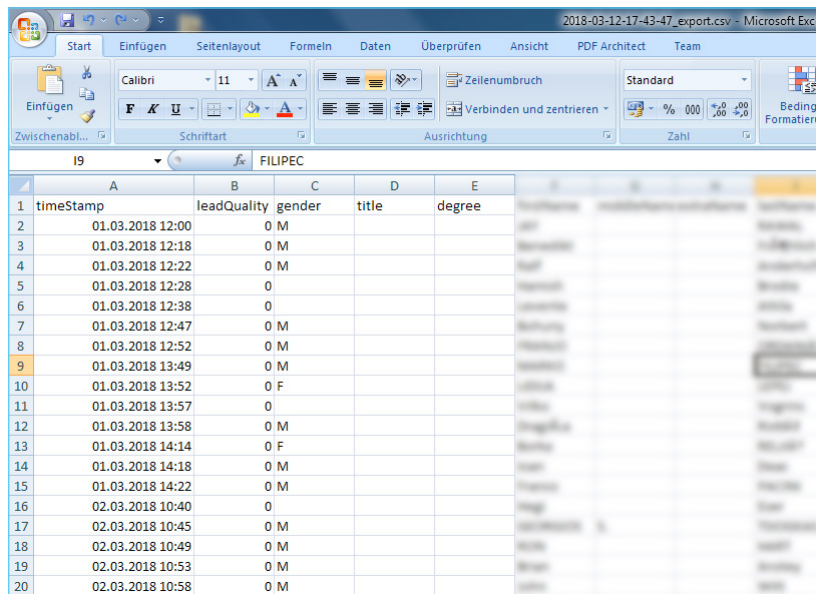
2018-03-12-17-43-47_export.csv - Microsoft Exc

Start | Einfügen | Seitenlayout | Formeln | Daten | Überprüfen | Ansicht | PDF Architect | Team

Einfügen
Calibri | 11 | A A
F K U
Zeilenumbruch
Verbinden und zentrieren
Standard
% 000
Beding Formatier
Zwischenabl... | Schriftart | Ausrichtung | Zahl

I9 | $f_x$ | FILIPEC

| | A | B | C | D | E | F | G | H | I |
|---|---|---|---|---|---|---|---|---|---|
| 1 | timeStamp | leadQuality | gender | title | degree | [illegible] | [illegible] | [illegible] | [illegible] |
| 2 | 01.03.2018 12:00 | 0 | M | | | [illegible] | | | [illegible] |
| 3 | 01.03.2018 12:18 | 0 | M | | | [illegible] | | | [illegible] |
| 4 | 01.03.2018 12:22 | 0 | M | | | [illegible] | | | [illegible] |
| 5 | 01.03.2018 12:28 | 0 | | | | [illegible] | | | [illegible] |
| 6 | 01.03.2018 12:38 | 0 | | | | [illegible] | | | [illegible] |
| 7 | 01.03.2018 12:47 | 0 | M | | | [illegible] | | | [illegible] |
| 8 | 01.03.2018 12:52 | 0 | M | | | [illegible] | | | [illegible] |
| 9 | 01.03.2018 13:49 | 0 | M | | | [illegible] | | | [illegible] |
| 10 | 01.03.2018 13:52 | 0 | F | | | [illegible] | | | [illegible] |
| 11 | 01.03.2018 13:57 | 0 | | | | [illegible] | | | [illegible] |
| 12 | 01.03.2018 13:58 | 0 | M | | | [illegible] | | | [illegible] |
| 13 | 01.03.2018 14:14 | 0 | F | | | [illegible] | | | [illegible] |
| 14 | 01.03.2018 14:18 | 0 | M | | | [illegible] | | | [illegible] |
| 15 | 01.03.2018 14:22 | 0 | M | | | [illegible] | | | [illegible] |
| 16 | 02.03.2018 10:40 | 0 | | | | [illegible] | | | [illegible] |
| 17 | 02.03.2018 10:45 | 0 | M | | | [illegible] | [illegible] | | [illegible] |
| 18 | 02.03.2018 10:49 | 0 | M | | | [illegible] | | | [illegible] |
| 19 | 02.03.2018 10:53 | 0 | M | | | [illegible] | | | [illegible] |
| 20 | 02.03.2018 10:58 | 0 | M | | | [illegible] | | | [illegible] |